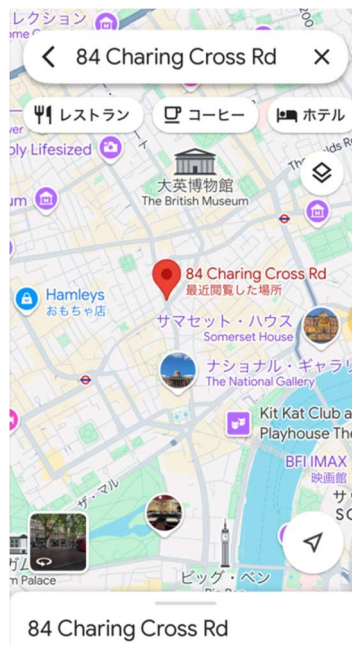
レクション
84 Charing Cross Rd
レストラン
コーヒー
ホテル
ply Lifesized
大英博物館
The British Museum
um
84 Charing Cross Rd
最近閲覧した場所
Hamleys
おもちゃ店
サマセット・ハウス
Somerset House
ナショナル・ギャラリ
The National Gallery
Kit Kat Club a
Playhouse The
BFI IMAX
映画館
ザ・マル
ビッグ・ベン
n Palace
84 Charing Cross Rd